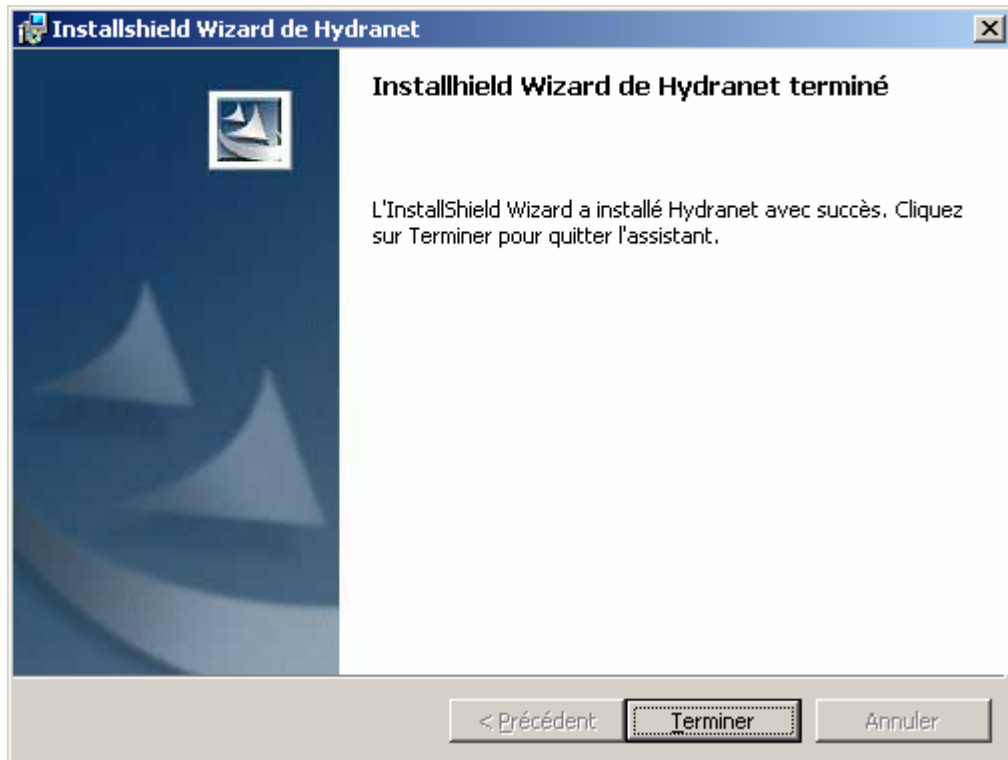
Installshield Wizard de Hydranet

Installhield Wizard de Hydranet terminé

L'InstallShield Wizard a installé Hydranet avec succès. Cliquez sur Terminer pour quitter l'assistant.

< Précédent
Terminer
Annuler